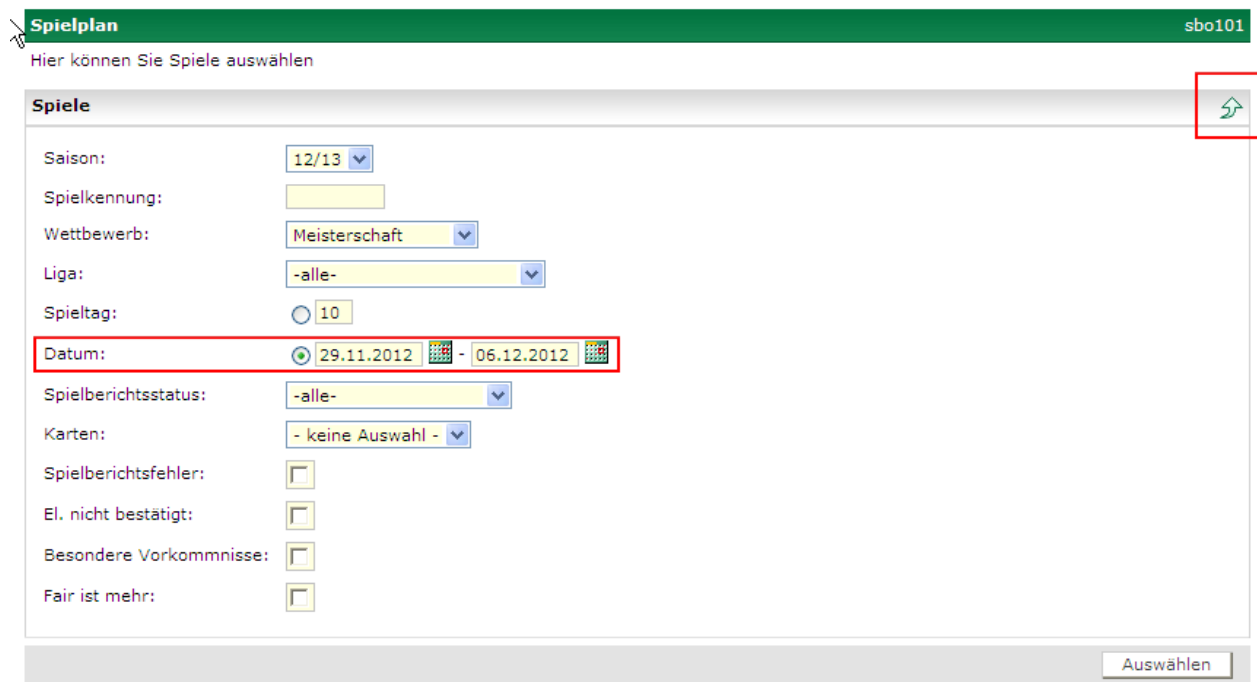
Spielplan sbo101

Hier können Sie Spiele auswählen

Spiele

Saison: 12/13

Spielkennung:

Wettbewerb: Meisterschaft

Liga: -alle-

Spieltag: 10

Datum: 29.11.2012 - 06.12.2012

Spielberichtsstatus: -alle-

Karten: - keine Auswahl -

Spielberichtsfehler:

El. nicht bestätigt:

Besondere Vorkommnisse:

Fair ist mehr:

Auswählen